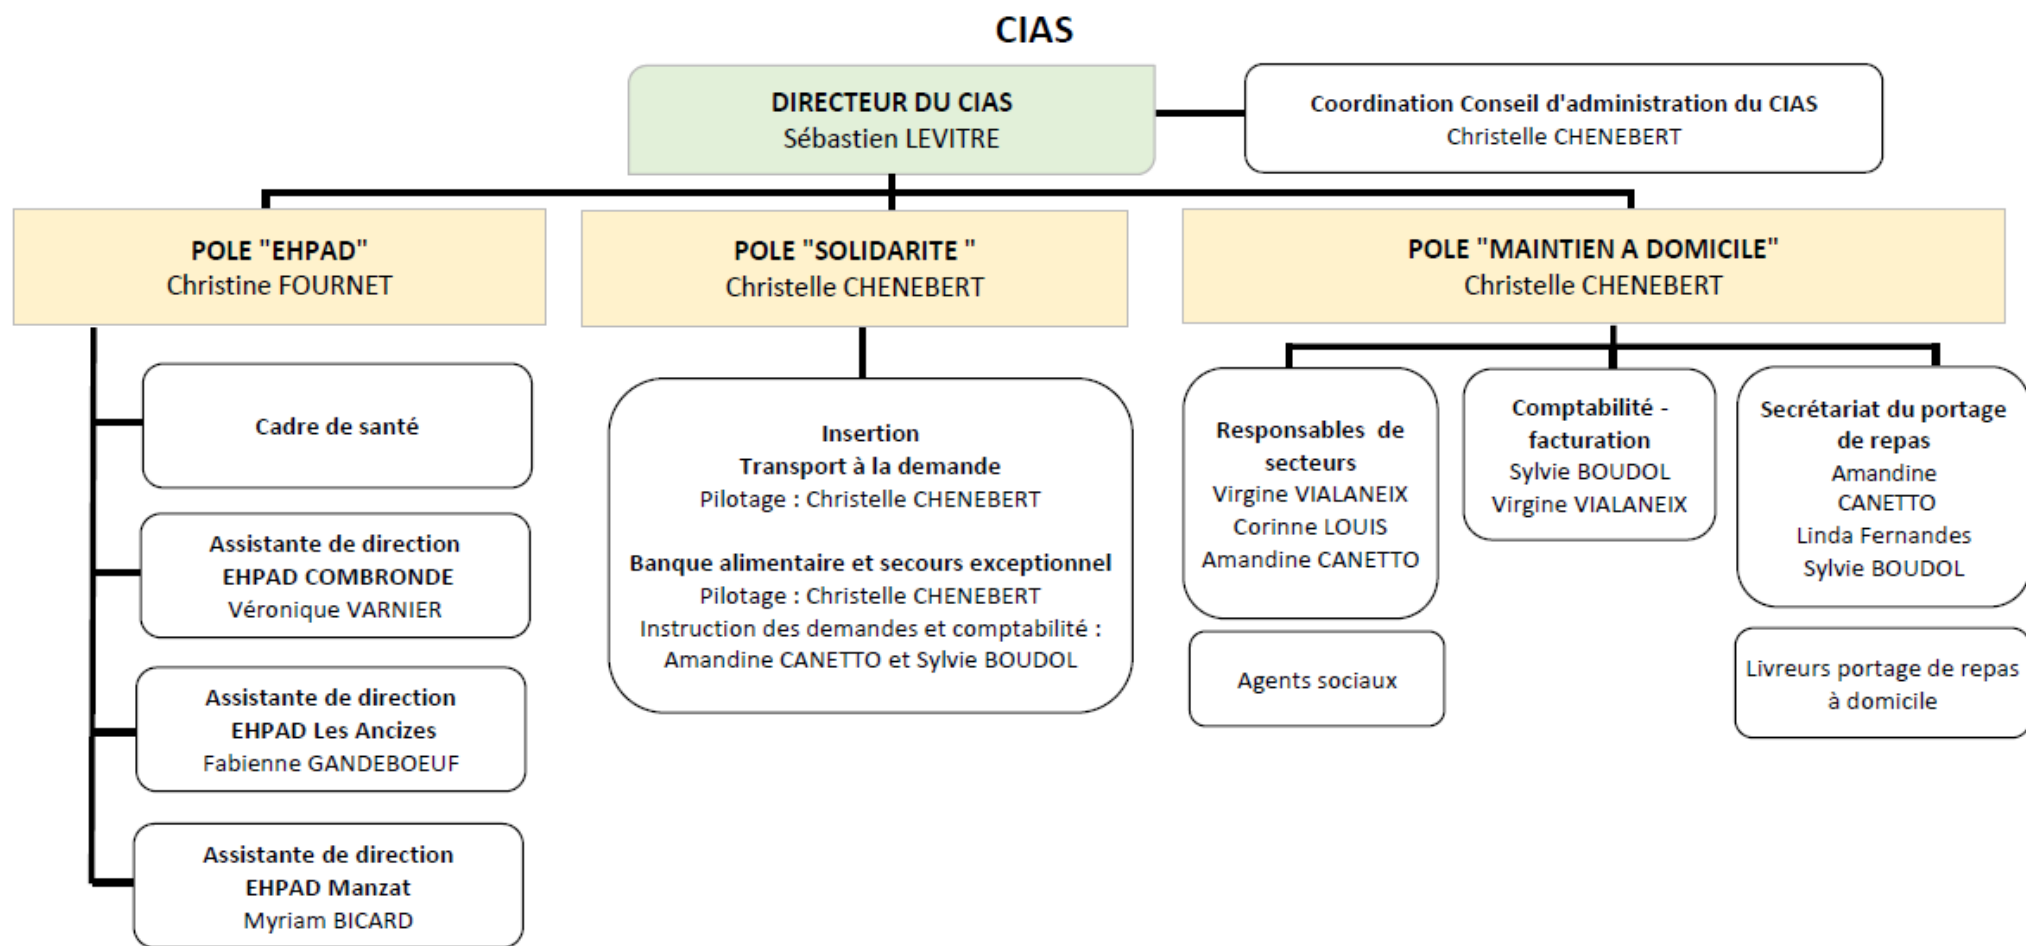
CIAS

DIRECTEUR DU CIAS
Sébastien LEVITRE

Coordination Conseil d'administration du CIAS
Christelle CHENEBERT

POLE "EHPAD"
Christine FOURNET

Cadre de santé

Assistante de direction
EHPAD COMBRONDE
Véronique VARNIER

Assistante de direction
EHPAD Les Ancizes
Fabienne GANDEBOEUF

Assistante de direction
EHPAD Manzat
Myriam BICARD

POLE "SOLIDARITE "
Christelle CHENEBERT

Insertion
Transport à la demande
Pilotage : Christelle CHENEBERT

Banque alimentaire et secours exceptionnel
Pilotage : Christelle CHENEBERT
Instruction des demandes et comptabilité :
Amandine CANETTO et Sylvie BOUDOL

POLE "MAINTIEN A DOMICILE"
Christelle CHENEBERT

Responsables de secteurs
Virgine VIALANEIX
Corinne LOUIS
Amandine CANETTO

Agents sociaux

Comptabilité - facturation
Sylvie BOUDOL
Virgine VIALANEIX

Secrétariat du portage de repas
Amandine CANETTO
Linda Fernandes
Sylvie BOUDOL

Livreurs portage de repas à domicile